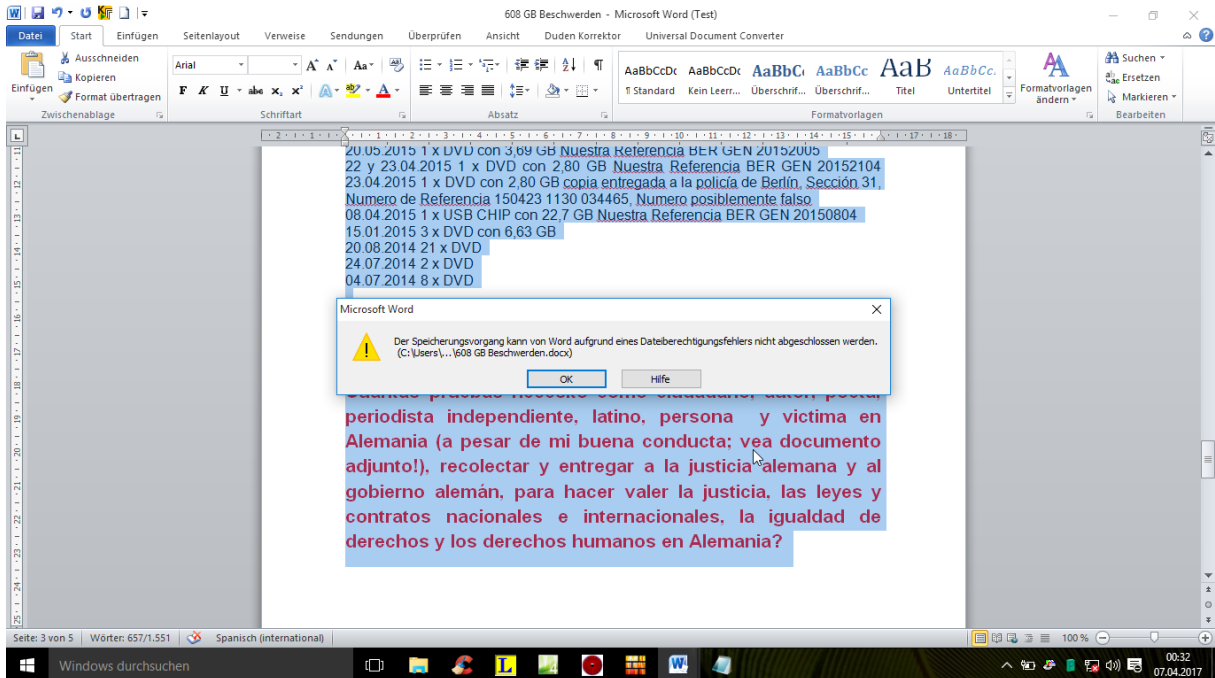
608 GB Beschwerden - Microsoft Word (Test)

Datei Start Einfügen Seitenlayout Verweise Sendungen Überprüfen Ansicht Duden Korrektor Universal Document Converter

Ausschneiden
Kopieren
Einfügen
Format übertragen
Zwischenablage

Arial
Schriftart

Absatz

AaBbCcDc ¶ Standard
AaBbCcDc Kein Leerr...
AaBbC Überschrif...
AaBbCc Überschrif...
AaB Titel
AaBbCc. Untertitel
Formatvorlagen ändern
Formatvorlagen

Suchen
Ersetzen
Markieren
Bearbeiten

20.05.2015 1 x DVD con 3,69 GB Nuestra Referencia BER GEN 20152005
22 y 23.04.2015 1 x DVD con 2,80 GB Nuestra Referencia BER GEN 20152104
23.04.2015 1 x DVD con 2,80 GB copia entregada a la policía de Berlín, Sección 31, Numero de Referencia 150423 1130 034465, Numero posiblemente falso
08.04.2015 1 x USB CHIP con 22,7 GB Nuestra Referencia BER GEN 20150804
15.01.2015 3 x DVD con 6,63 GB
20.08.2014 21 x DVD
24.07.2014 2 x DVD
04.07.2014 8 x DVD

Microsoft Word

Der Speicherungsvorgang kann von Word aufgrund eines Dateiberechtigungsfehlers nicht abgeschlossen werden.
(C:\Users\...\608 GB Beschwerden.docx)

OK Hilfe

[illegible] periodista independiente, latino, persona y victima en Alemania (a pesar de mi buena conducta; vea documento adjunto!), recolectar y entregar a la justicia alemana y al gobierno alemán, para hacer valer la justicia, las leyes y contratos nacionales e internacionales, la igualdad de derechos y los derechos humanos en Alemania?

Seite: 3 von 5 Wörter: 657/1.551 Spanisch (international) 100 %

Windows durchsuchen

00:32
07.04.2017